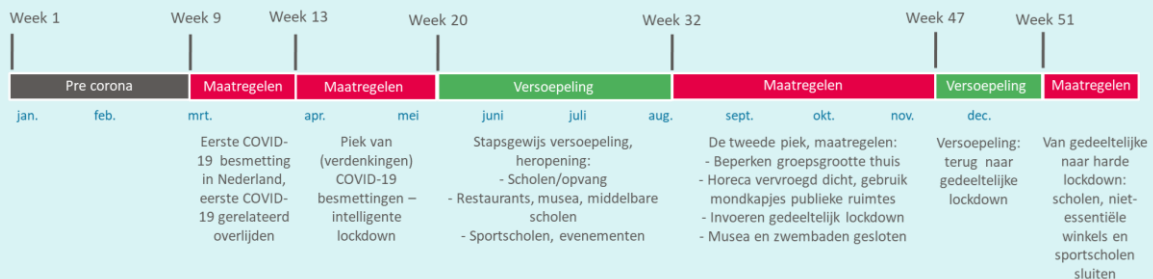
Week 1
Week 9
Week 13
Week 20
Week 32
Week 47
Week 51

Pre corona
Maatregelen
Maatregelen
Versoepeling
Maatregelen
Versoepeling
Maatregelen

jan.
feb.
mrt.
apr.
mei
juni
juli
aug.
sept.
okt.
nov.
dec.

Eerste COVID-19 besmetting in Nederland, eerste COVID-19 gerelateerd overlijden

Piek van (verdenkingen) COVID-19 besmettingen – intelligente lockdown

Stapsgewijs versoepeling, heropening:
- Scholen/opvang
- Restaurants, musea, middelbare scholen
- Sportscholen, evenementen

De tweede piek, maatregelen:
- Beperken groepsgrootte thuis
- Horeca vervroegd dicht, gebruik mondkapjes publieke ruimtes
- Invoeren gedeeltelijk lockdown
- Musea en zwembaden gesloten

Versoepeling: terug naar gedeeltelijke lockdown

Van gedeeltelijke naar harde lockdown: scholen, niet-essentiële winkels en sportscholen sluiten